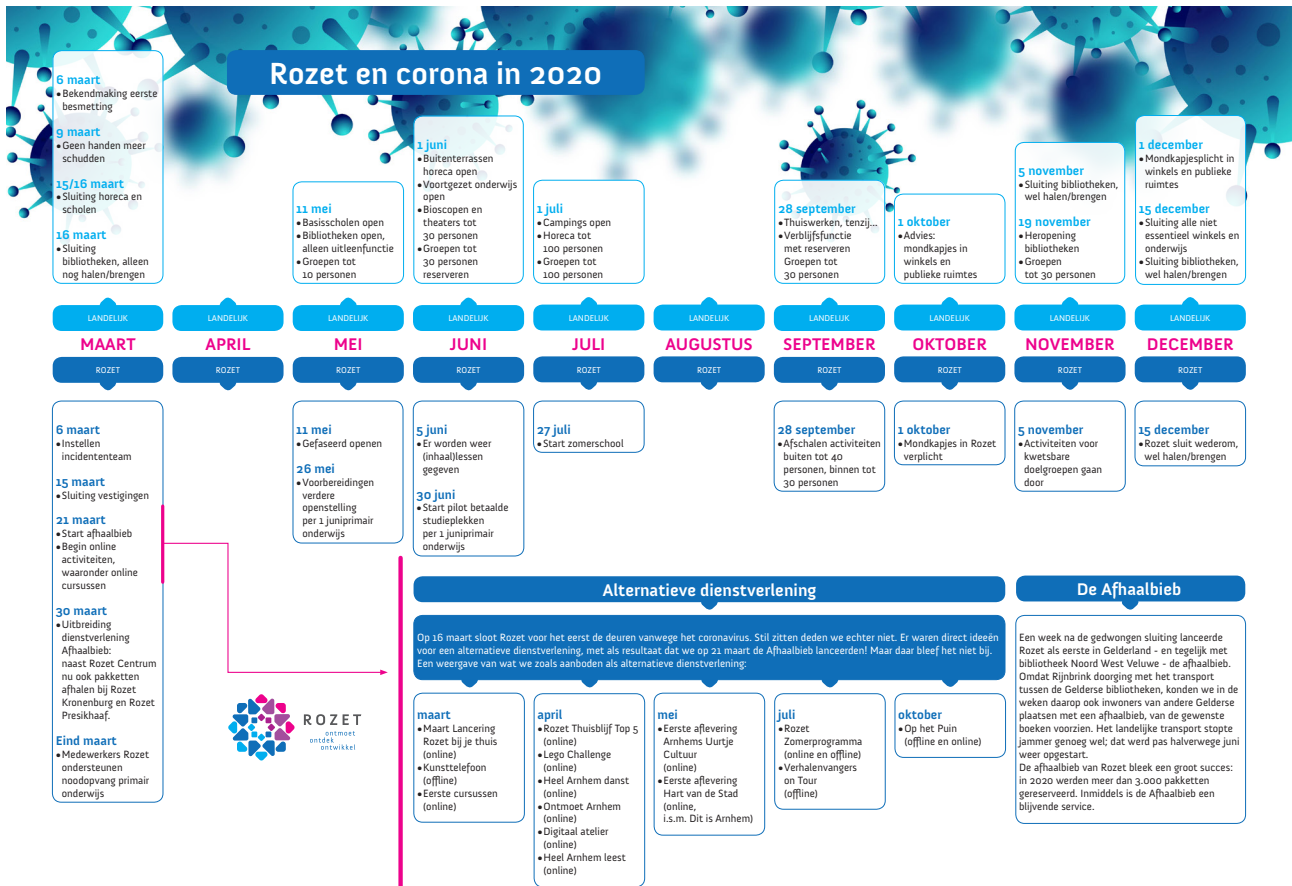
Rozet en corona in 2020

6 maart
• Bekendmaking eerste besmetting

9 maart
• Geen handen meer schudden

15/16 maart
• Sluiting horeca en scholen

16 maart
• Sluiting bibliotheken, alleen nog halen/brengen

11 mei
• Basisscholen open
• Bibliotheken open, alleen uitleenfunctie
• Groepen tot 10 personen

1 juni
• Buitenterrassen horeca open
• Voortgezet onderwijs open
• Bioscopen en theaters tot 30 personen
• Groepen tot 30 personen reserveren

1 juli
• Campings open
• Horeca tot 100 personen
• Groepen tot 100 personen

28 september
• Thuiswerken, tenzij...
• Verblijfsfunctie met reserveren Groepen tot 30 personen

1 oktober
• Advies: mondkapjes in winkels en publieke ruimtes

5 november
• Sluiting bibliotheken, wel halen/brengen

19 november
• Heropening bibliotheken
• Groepen tot 30 personen

1 december
• Mondkapjesplicht in winkels en publieke ruimtes

15 december
• Sluiting alle niet essentieel winkels en onderwijs
• Sluiting bibliotheken, wel halen/brengen

LANDELIJK LANDELIJK LANDELIJK LANDELIJK LANDELIJK LANDELIJK LANDELIJK LANDELIJK LANDELIJK LANDELIJK

MAART APRIL MEI JUNI JULI AUGUSTUS SEPTEMBER OKTOBER NOVEMBER DECEMBER

ROZET ROZET ROZET ROZET ROZET ROZET ROZET ROZET ROZET ROZET

6 maart
• Instellen incidententeam

15 maart
• Sluiting vestigingen

21 maart
• Start afhaalbieb
• Begin online activiteiten, waaronder online cursussen

30 maart
• Uitbreiding dienstverlening Afhaalbieb: naast Rozet Centrum nu ook pakketten afhalen bij Rozet Kronenburg en Rozet Presikhaaf.

Eind maart
• Medewerkers Rozet ondersteunen noodopvang primair onderwijs

11 mei
• Gefaseerd openen

26 mei
• Voorbereidingen verdere openstelling per 1 juniprimair onderwijs

5 juni
• Er worden weer (inhaal)lessen gegeven

30 juni
• Start pilot betaalde studieplekken per 1 juniprimair onderwijs

27 juli
• Start zomerschool

28 september
• Afschalen activiteiten buiten tot 40 personen, binnen tot 30 personen

1 oktober
• Mondkapjes in Rozet verplicht

5 november
• Activiteiten voor kwetsbare doelgroepen gaan door

15 december
• Rozet sluit wederom, wel halen/brengen

ROZET ontmoet ontdek ontwikkel

Alternatieve dienstverlening

Op 16 maart sloot Rozet voor het eerst de deuren vanwege het coronavirus. Stil zitten deden we echter niet. Er waren direct ideeën voor een alternatieve dienstverlening, met als resultaat dat we op 21 maart de Afhaalbieb lanceerden! Maar daar bleef het niet bij. Een weergave van wat we zoals aanboden als alternatieve dienstverlening:

maart
• Maart Lancering Rozet bij je thuis (online)
• Kunsttelefoon (offline)
• Eerste cursussen (online)

april
• Rozet Thuisblijf Top 5 (online)
• Lego Challenge (online)
• Heel Arnhem danst (online)
• Ontmoet Arnhem (online)
• Digitaal atelier (online)
• Heel Arnhem leest (online)

mei
• Eerste aflevering Arnhems Uurtje Cultuur (online)
• Eerste aflevering Hart van de Stad (online, i.s.m. Dit is Arnhem)

juli
• Rozet Zomerprogramma (online en offline)
• Verhalenvangers on Tour (offline)

oktober
• Op het Puin (offline en online)

De Afhaalbieb

Een week na de gedwongen sluiting lanceerde Rozet als eerste in Gelderland - en tegelijk met bibliotheek Noord West Veluwe - de afhaalbieb. Omdat Rijnbrink doorging met het transport tussen de Gelderse bibliotheken, konden we in de weken daarop ook inwoners van andere Gelderse plaatsen met een afhaalbieb, van de gewenste boeken voorzien. Het landelijke transport stopte jammer genoeg wel; dat werd pas halverwege juni weer opgestart.
De afhaalbieb van Rozet bleek een groot succes: in 2020 werden meer dan 3.000 pakketten gereserveerd. Inmiddels is de Afhaalbieb een blijvende service.